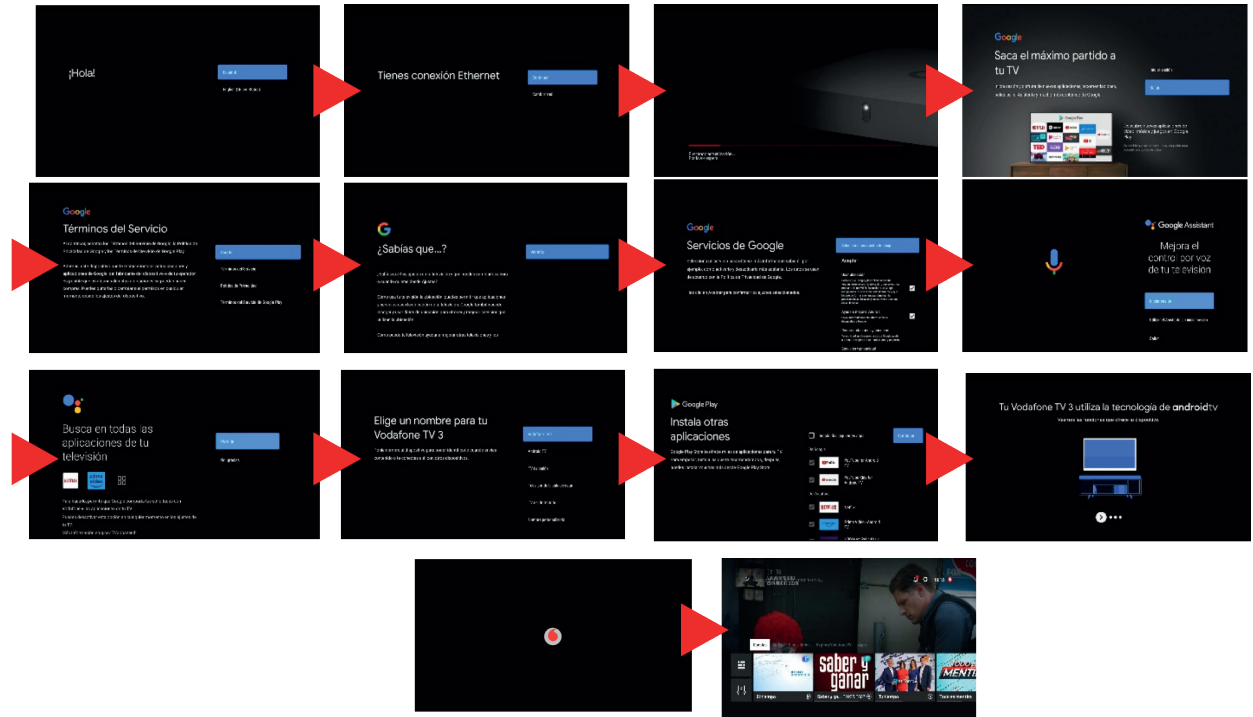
¡Hola!

Tienes conexión Ethernet

Google
Saca el máximo partido a tu TV

Google
Términos del Servicio

¿Sabías que...?

Google
Servicios de Google

Aceptar

Google Assistant
Mejora el control por voz de tu televisión

Busca en todas las aplicaciones de tu televisión

Elige un nombre para tu Vodafone TV 3

Google Play
Instala otras aplicaciones

Tu Vodafone TV 3 utiliza la tecnología de androidtv

saber y ganar

MENTI